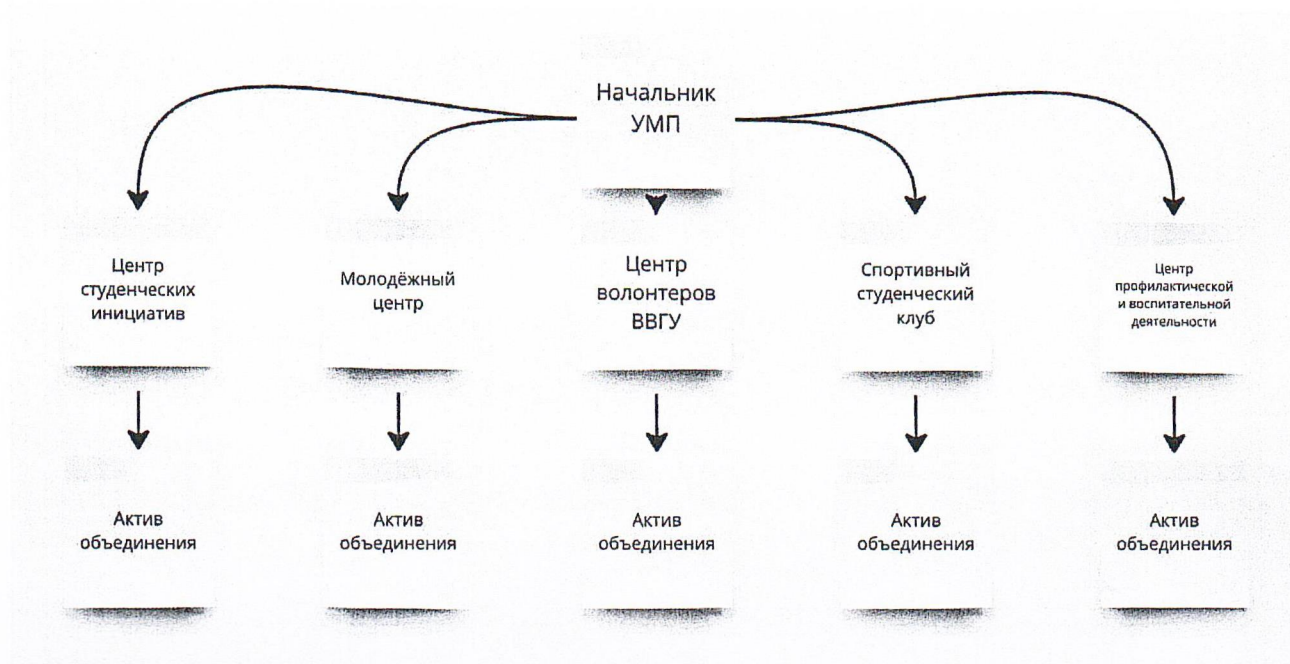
Начальник УМП

Центр студенческих инициатив

Молодёжный центр

Центр волонтеров ВВГУ

Спортивный студенческий клуб

Центр профилактической и воспитательной деятельности

Актив объединения

Актив объединения

Актив объединения

Актив объединения

Актив объединения